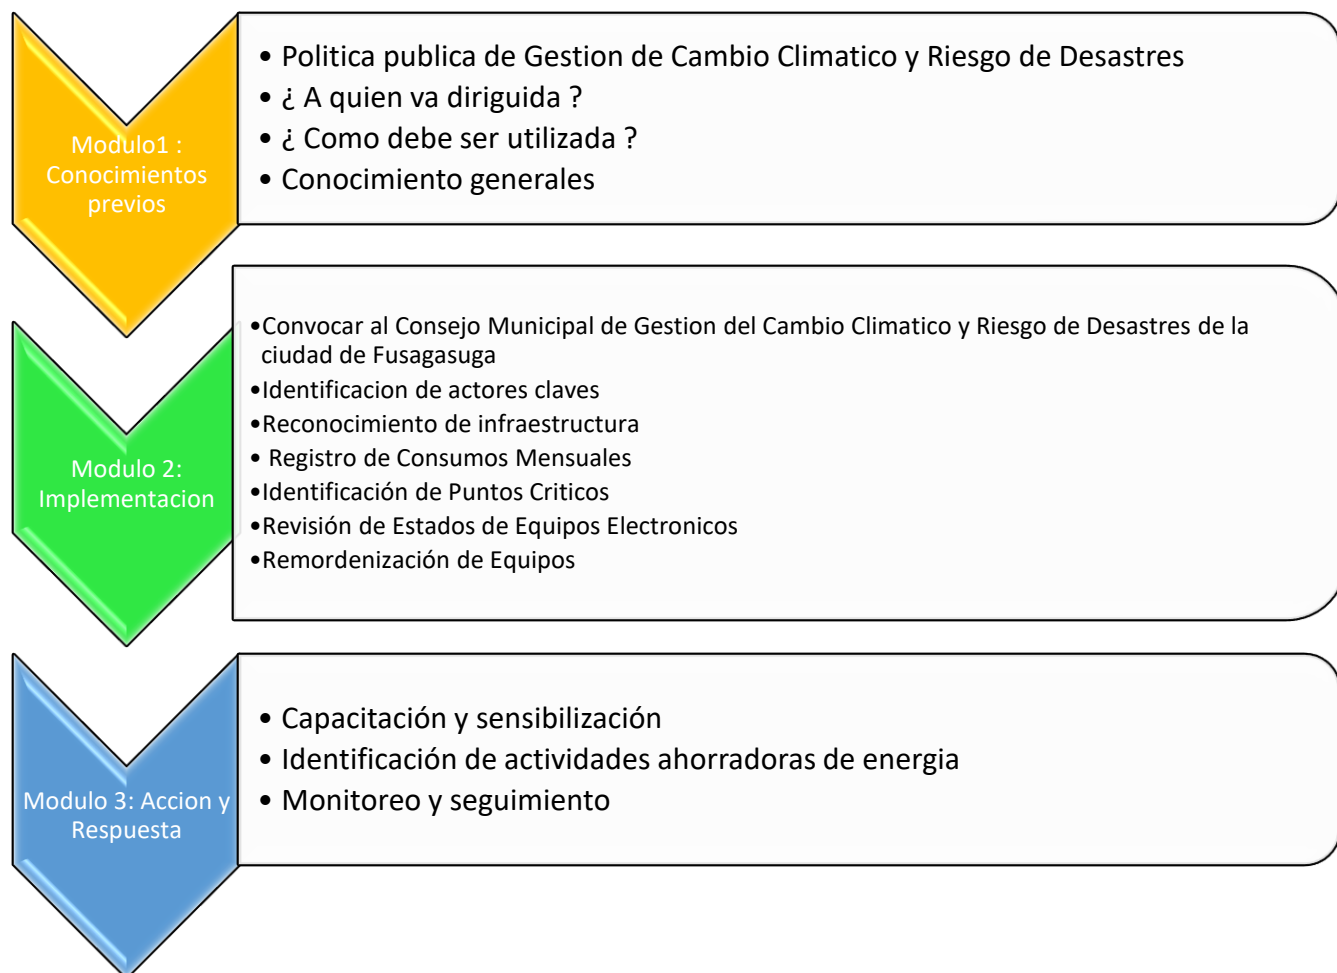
Modulo1 : Conocimientos previos

• Politica publica de Gestion de Cambio Climatico y Riesgo de Desastres
• ¿ A quien va diriguida ?
• ¿ Como debe ser utilizada ?
• Conocimiento generales

Modulo 2: Implementacion

•Convocar al Consejo Municipal de Gestion del Cambio Climatico y Riesgo de Desastres de la ciudad de Fusagasuga
•Identificacion de actores claves
•Reconocimiento de infraestructura
• Registro de Consumos Mensuales
•Identificación de Puntos Criticos
•Revisión de Estados de Equipos Electronicos
•Remordenización de Equipos

Modulo 3: Accion y Respuesta

• Capacitación y sensibilización
• Identificación de actividades ahorradoras de energia
• Monitoreo y seguimiento